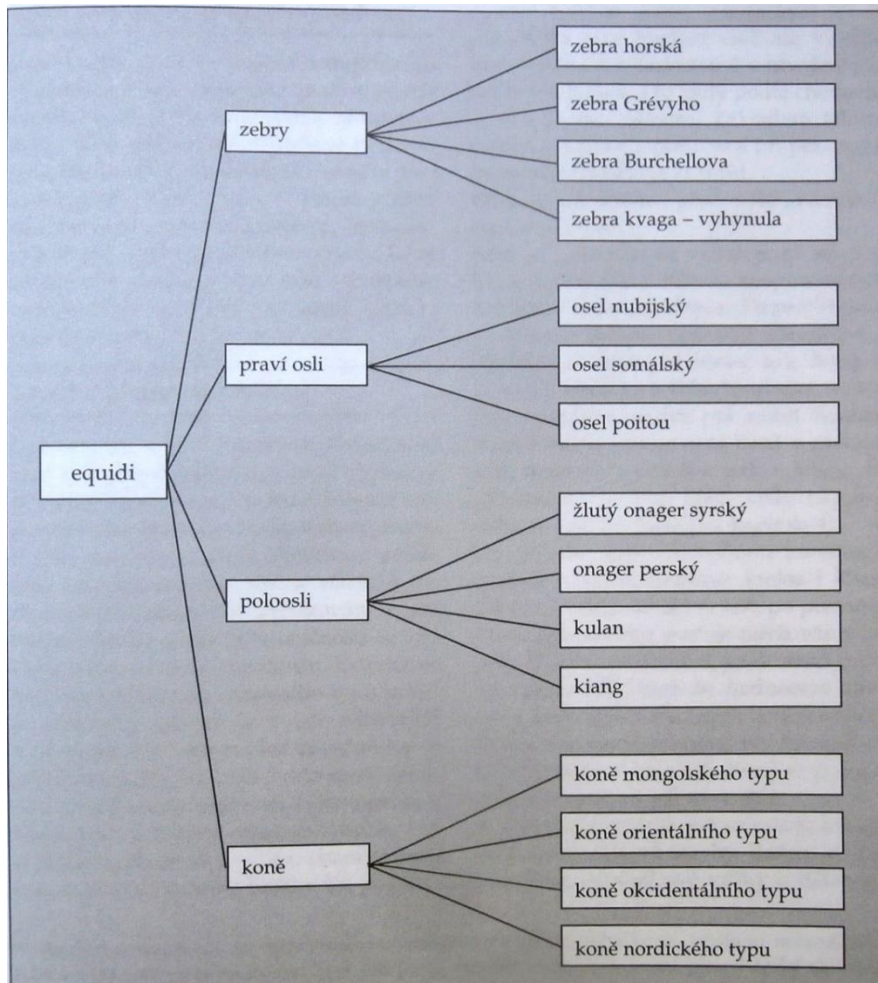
equidi

zebry

zebra horská

zebra Grévyho

zebra Burchellova

zebra kvaga – vyhynula

praví osli

osel nubijský

osel somálský

osel poitou

poloosli

žlutý onager syrský

onager perský

kulan

kiang

koně

koně mongolského typu

koně orientálního typu

koně okcidentálního typu

koně nordického typu